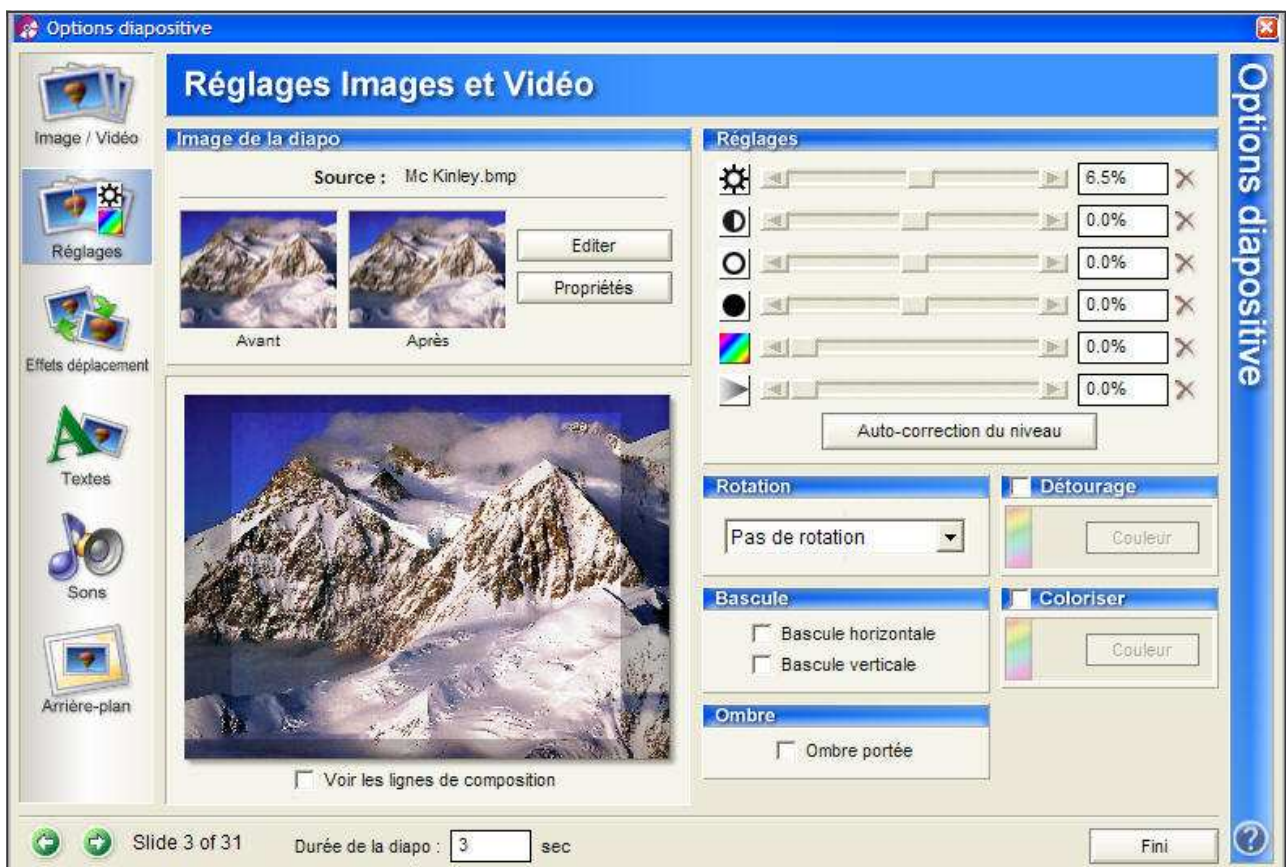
Options diapositive

Image / Vidéo
Réglages
Effets déplacement
Textes
Sons
Arrière-plan

Réglages Images et Vidéo

Image de la diapo
Source : Mc Kinley.bmp
Editer
Propriétés
Avant
Après

Voir les lignes de composition

Réglages
6.5%
0.0%
0.0%
0.0%
0.0%
0.0%
Auto-correction du niveau

Rotation
Pas de rotation

Détourage
Couleur

Bascule
Bascule horizontale
Bascule verticale

Coloriser
Couleur

Ombre
Ombre portée

Options diapositive

Slide 3 of 31
Durée de la diapo : 3 sec
Fini
?